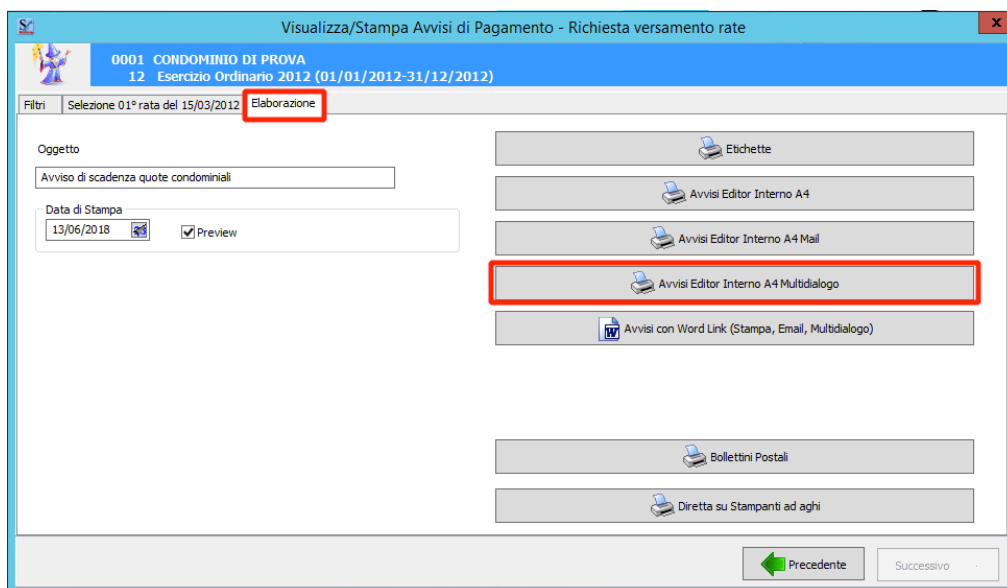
Visualizza/Stampa Avvisi di Pagamento - Richiesta versamento rate

0001 CONDOMINIO DI PROVA
12 Esercizio Ordinario 2012 (01/01/2012-31/12/2012)

Filtri | Selezione 01° rata del 15/03/2012 | Elaborazione

Oggetto

Avviso di scadenza quote condominiali

Data di Stampa

13/06/2018

Preview

Etichette

Avvisi Editor Interno A4

Avvisi Editor Interno A4 Mail

Avvisi Editor Interno A4 Multidialogo

Avvisi con Word Link (Stampa, Email, Multidialogo)

Bollettini Postali

Diretta su Stampanti ad aghi

Precedente

Successivo